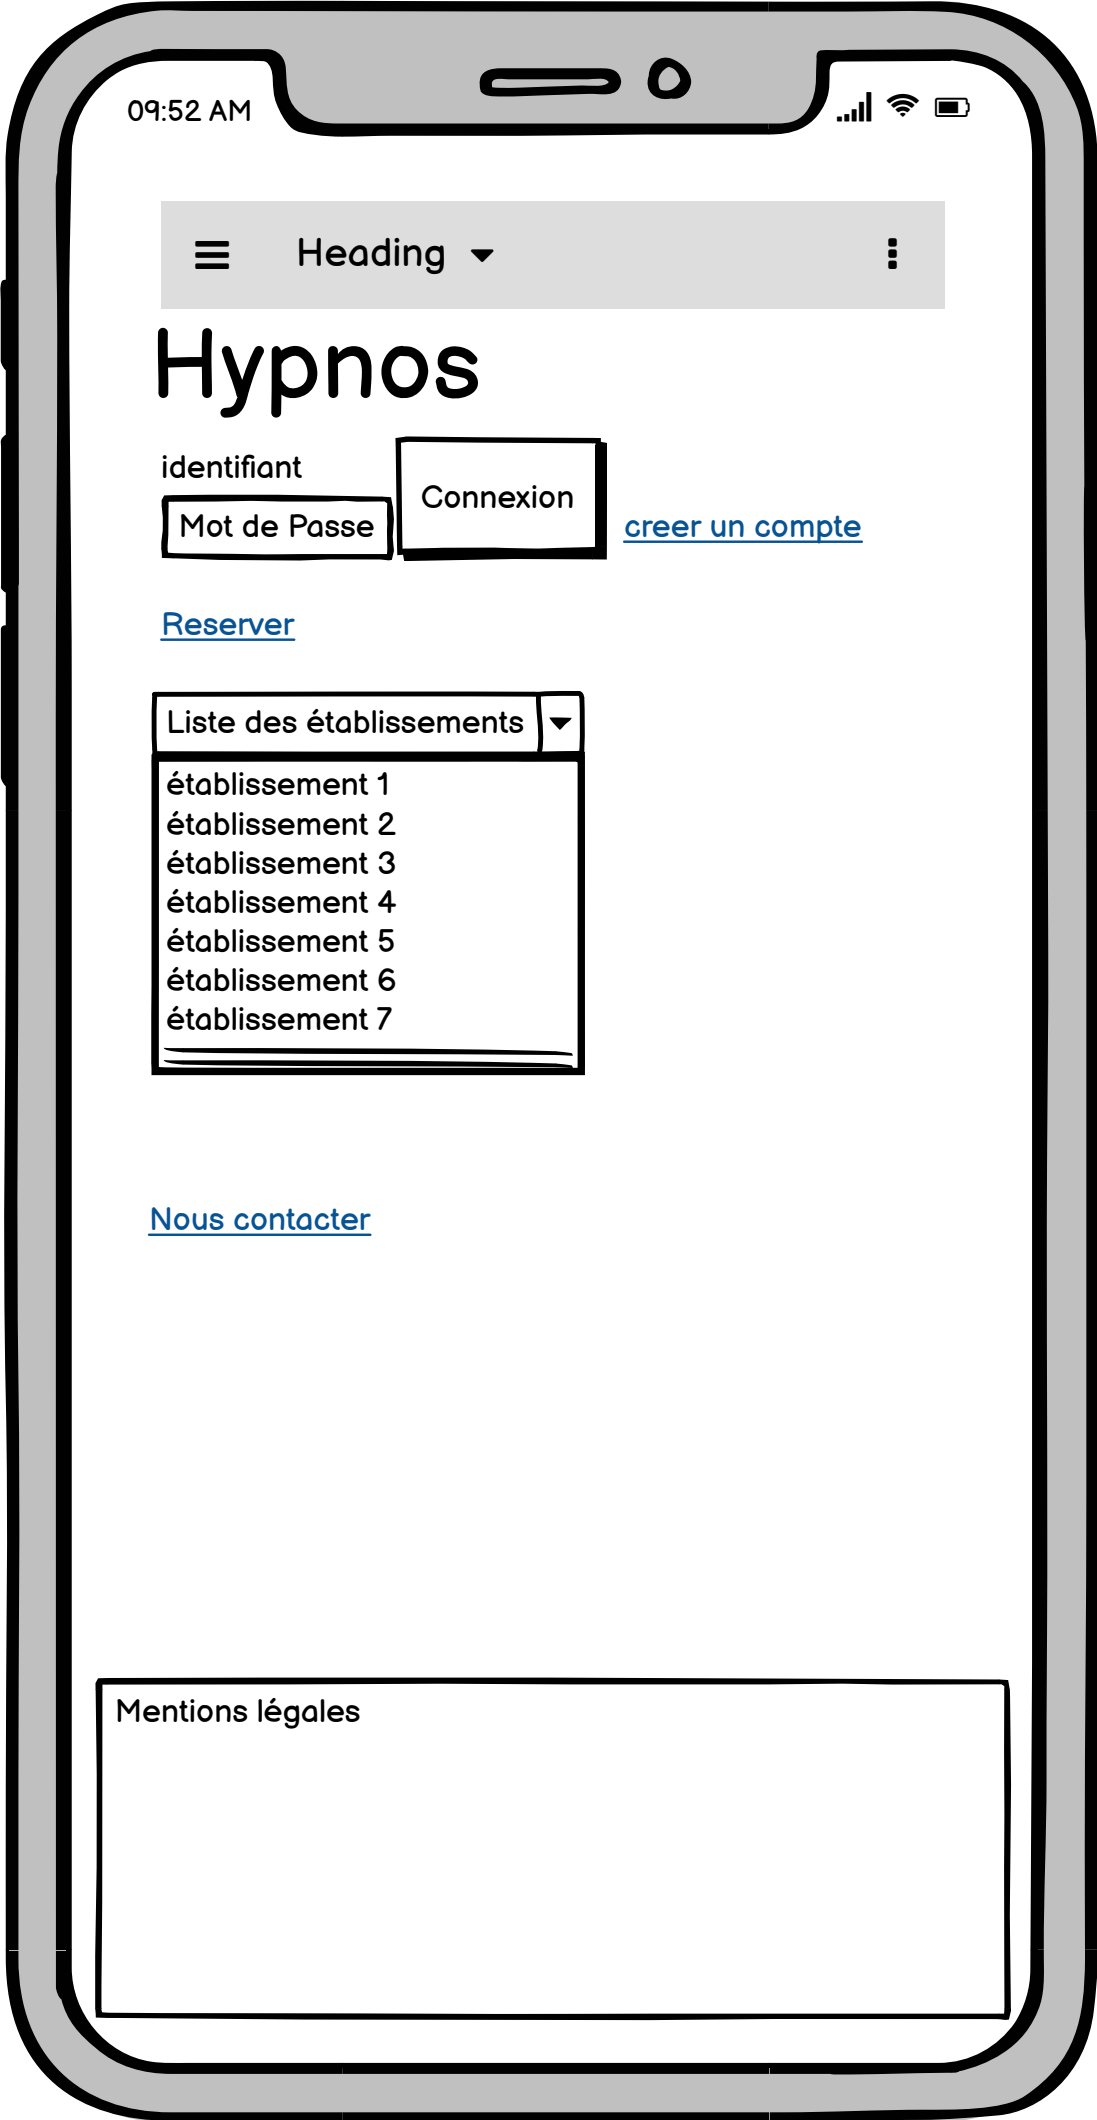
09:52 AM

Heading

Hypnos

identifiant

Mot de Passe

Connexion

creer un compte

Reserver

Liste des établissements

établissement 1
établissement 2
établissement 3
établissement 4
établissement 5
établissement 6
établissement 7

Nous contacter

Mentions légales